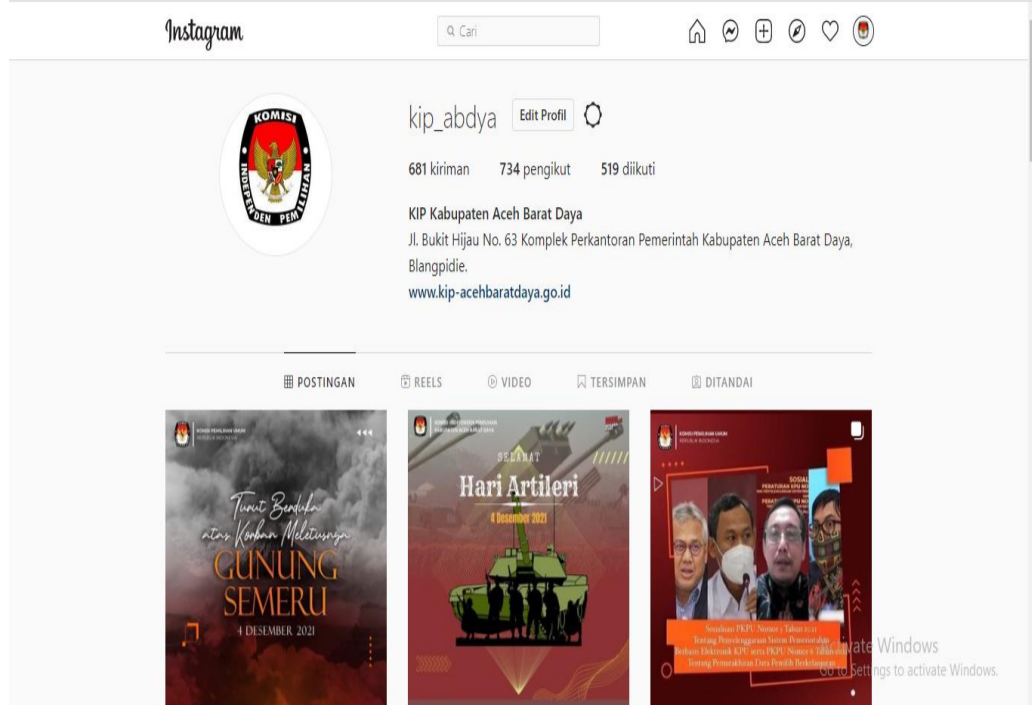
Instagram

Cari

KOMISI INDEPENDEN PEMILIHAN

kip_abdya Edit Profil

681 kiriman 734 pengikut 519 diikuti

KIP Kabupaten Aceh Barat Daya
Jl. Bukit Hijau No. 63 Komplek Perkantoran Pemerintah Kabupaten Aceh Barat Daya, Blangpidie.
www.kip-acehbaratdaya.go.id

POSTINGAN REELS VIDEO TERSIMPAN DITANDAI

KOMISI PEMILIHAN UMUM REPUBLIK INDONESIA

Turut Berduka atas Korban Meletusnya GUNUNG SEMERU
4 DESEMBER 2021

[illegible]

SELAMAT
Hari Artileri
4 Desember 2021

KOMISI PEMILIHAN UMUM REPUBLIK INDONESIA

SOSIAL
PERATURAN KPU
PERATURAN KPU N

Sosialisasi PKPU Nomor 5 Tahun 2021 Tentang Penyelenggaraan Sistem Pemerintahan Berbasis Elektronik KPU serta PKPU Nomor 6 Tahun 2021 Tentang Pemutakhiran Data Pemilih Berkelanjutan

Activate Windows
Go to Settings to activate Windows.